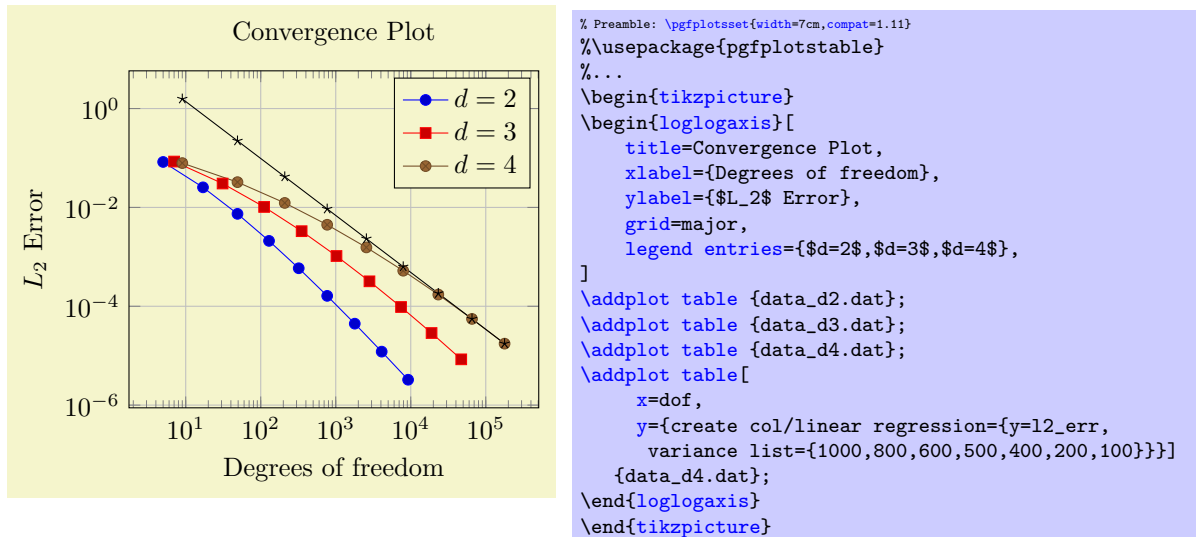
Convergence Plot

$10^0$
$10^{-2}$
$10^{-4}$
$10^{-6}$

$L_2$ Error

$10^1$ $10^2$ $10^3$ $10^4$ $10^5$

Degrees of freedom

$d = 2$
$d = 3$
$d = 4$

% Preamble: \pgfplotsset{width=7cm,compat=1.11}
%\usepackage{pgfplotstable}
%...
\begin{tikzpicture}
\begin{loglogaxis}[
title=Convergence Plot,
xlabel={Degrees of freedom},
ylabel={$L_2$ Error},
grid=major,
legend entries={$d=2$,$d=3$,$d=4$},
]
\addplot table {data_d2.dat};
\addplot table {data_d3.dat};
\addplot table {data_d4.dat};
\addplot table[
x=dof,
y={create col/linear regression={y=l2_err,
variance list={1000,800,600,500,400,200,100}}}]
{data_d4.dat};
\end{loglogaxis}
\end{tikzpicture}